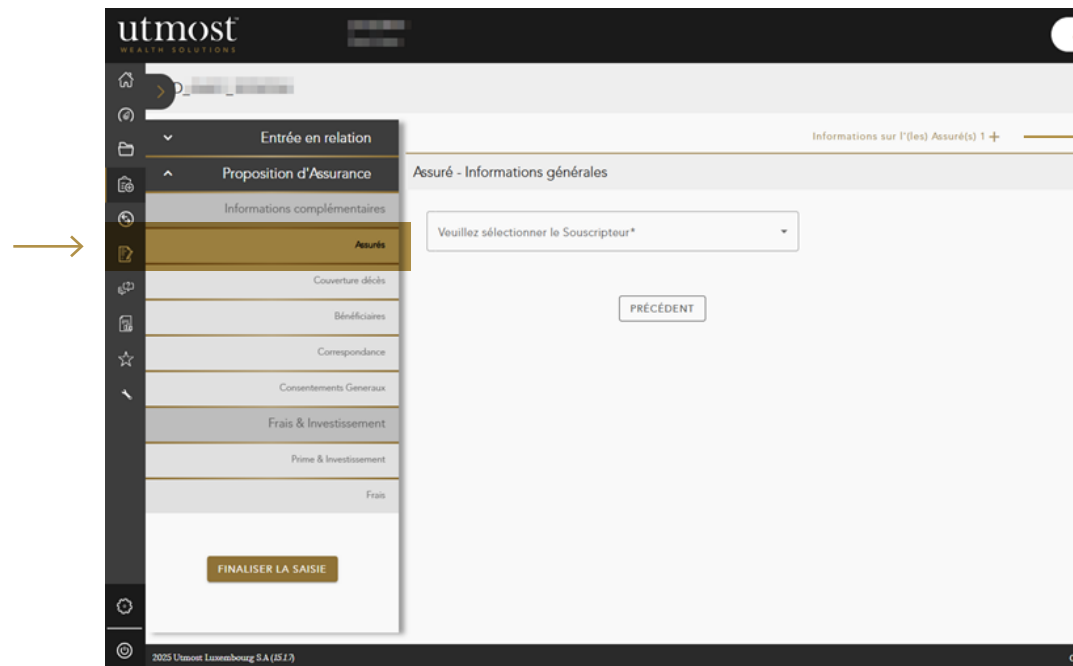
utmost
WEALTH SOLUTIONS

P_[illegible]_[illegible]

Entrée en relation

Proposition d'Assurance

Informations complémentaires

Assurés

Couverture décès

Bénéficiaires

Correspondance

Consentements Generaux

Frais & Investissement

Prime & Investissement

Frais

FINALISER LA SAISIE

Informations sur l'(les) Assuré(s) 1 +

Assuré - Informations générales

Veuillez sélectionner le Souscripteur*

PRÉCÉDENT

2025 Utmost Luxembourg S.A (IS1.7)